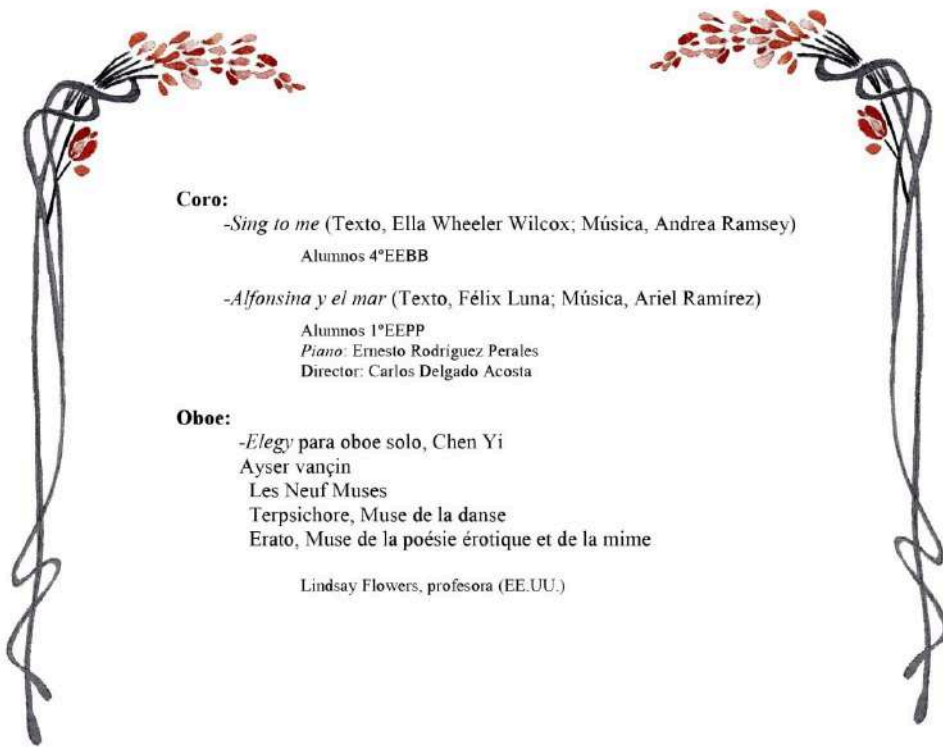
**Coro:**

-*Sing to me* (Texto, Ella Wheeler Wilcox; Música, Andrea Ramsey)

Alumnos 4°EEBB

-*Alfonsina y el mar* (Texto, Félix Luna; Música, Ariel Ramírez)

Alumnos 1°EEPP
*Piano*: Ernesto Rodríguez Perales
Director: Carlos Delgado Acosta

**Oboe:**

-*Elegy* para oboe solo, Chen Yi
Ayser vançin
Les Neuf Muses
Terpsichore, Muse de la danse
Erato, Muse de la poésie érotique et de la mime

Lindsay Flowers, profesora (EE.UU.)